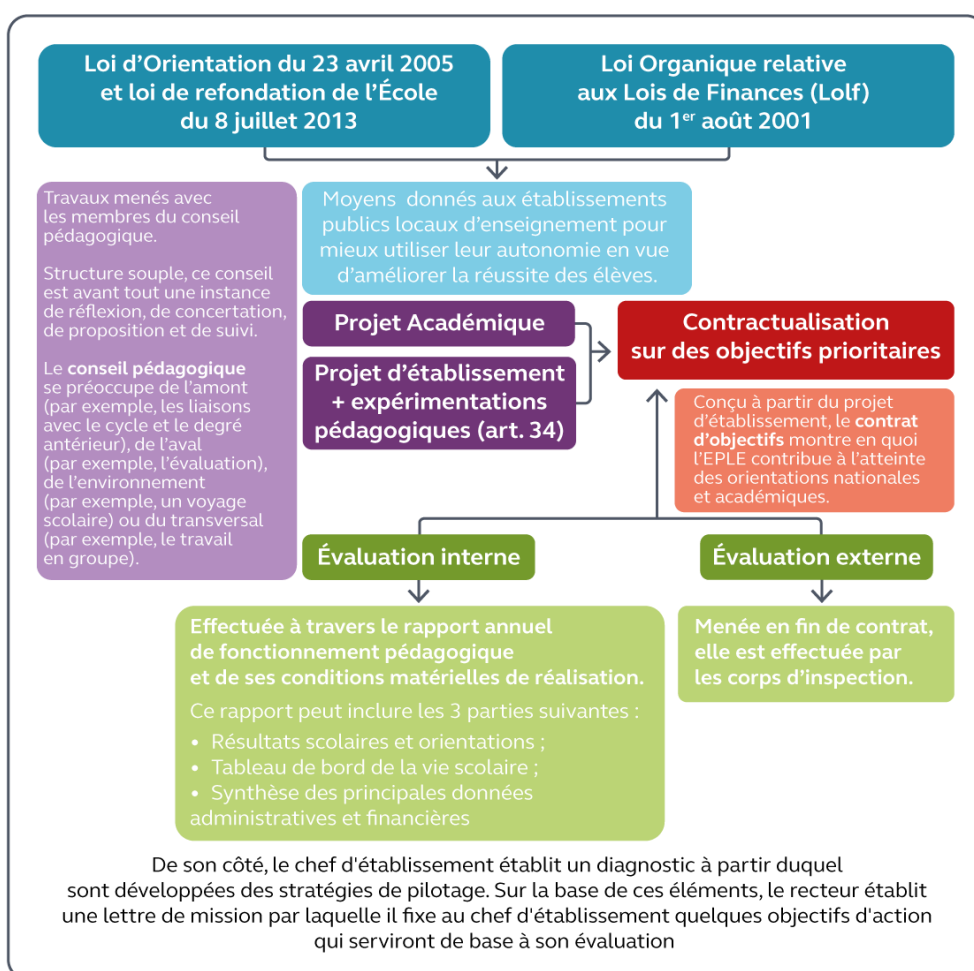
Loi d'Orientation du 23 avril 2005 et loi de refondation de l'École du 8 juillet 2013

Loi Organique relative aux Lois de Finances (Lolf) du 1$^{er}$ août 2001

Travaux menés avec les membres du conseil pédagogique.

Structure souple, ce conseil est avant tout une instance de réflexion, de concertation, de proposition et de suivi.

Le conseil pédagogique se préoccupe de l'amont (par exemple, les liaisons avec le cycle et le degré antérieur), de l'aval (par exemple, l'évaluation), de l'environnement (par exemple, un voyage scolaire) ou du transversal (par exemple, le travail en groupe).

Moyens donnés aux établissements publics locaux d'enseignement pour mieux utiliser leur autonomie en vue d'améliorer la réussite des élèves.

Projet Académique

Projet d'établissement + expérimentations pédagogiques (art. 34)

Contractualisation sur des objectifs prioritaires

Conçu à partir du projet d'établissement, le contrat d'objectifs montre en quoi l'EPLE contribue à l'atteinte des orientations nationales et académiques.

Évaluation interne

Évaluation externe

Effectuée à travers le rapport annuel de fonctionnement pédagogique et de ses conditions matérielles de réalisation.

Ce rapport peut inclure les 3 parties suivantes :
• Résultats scolaires et orientations ;
• Tableau de bord de la vie scolaire ;
• Synthèse des principales données administratives et financières

Menée en fin de contrat, elle est effectuée par les corps d'inspection.

De son côté, le chef d'établissement établit un diagnostic à partir duquel sont développées des stratégies de pilotage. Sur la base de ces éléments, le recteur établit une lettre de mission par laquelle il fixe au chef d'établissement quelques objectifs d'action qui serviront de base à son évaluation